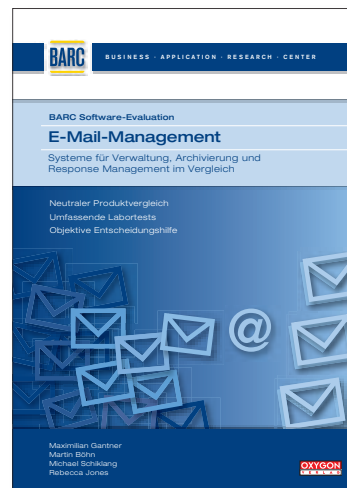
BARC

BUSINESS · APPLICATION · RESEARCH · CENTER

BARC Software-Evaluation

E-Mail-Management

Systeme für Verwaltung, Archivierung und Response Management im Vergleich

Neutraler Produktvergleich
Umfassende Labortests
Objektive Entscheidungshilfe

@

Maximilian Gantner
Martin Böhn
Michael Schiklang
Rebecca Jones

OXYGON VERLAG